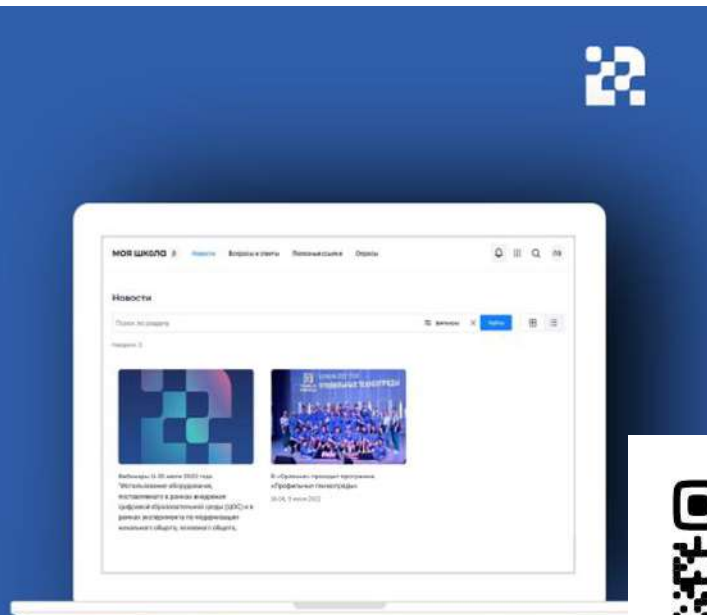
МОЯ ШКОЛА Новости Вопросы и ответы Полезные ссылки Опросы

Новости

Поиск по разделу

Фильтры

Найти

Найдено: 2

Вебинары 11-30 июля 2022 года: "Использование оборудования, поставленного в рамках внедрения цифровой образовательной среды (ЦОС) и в рамках эксперимента по модернизации начального общего, основного общего,

В «Орлёнке» проходит программа «Профильные гиперотряды»

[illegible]